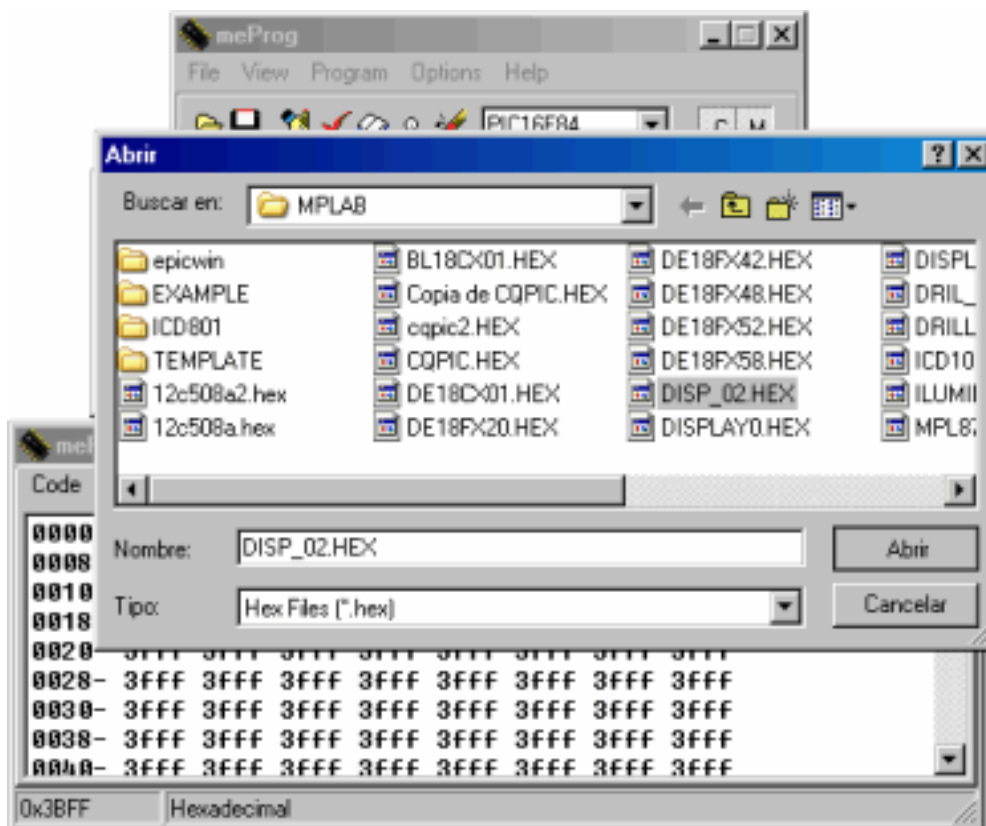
meProg

File View Program Options Help

PIC16F84

C M

Abrir

Buscar en: MPLAB

epicwin
EXAMPLE
ICD801
TEMPLATE
12c508a2.hex
12c508a.hex

BL18CX01.HEX
Copia de CQPIC.HEX
cqpic2.HEX
CQPIC.HEX
DE18CX01.HEX
DE18FX20.HEX

DE18FX42.HEX
DE18FX48.HEX
DE18FX52.HEX
DE18FX58.HEX
DISP_02.HEX
DISPLAY0.HEX

DISPL
DRIL_
DRILL
ICD10
ILUMII
MPL87

Nombre: DISP_02.HEX

Abrir

Tipo: Hex Files (*.hex)

Cancelar

mel

Code

0000
0008
0010
0018
0020
0028- 3FFF 3FFF 3FFF 3FFF 3FFF 3FFF 3FFF 3FFF
0030- 3FFF 3FFF 3FFF 3FFF 3FFF 3FFF 3FFF 3FFF
0038- 3FFF 3FFF 3FFF 3FFF 3FFF 3FFF 3FFF 3FFF
0040- 3FFF 3FFF 3FFF 3FFF 3FFF 3FFF 3FFF 3FFF

0x3BFF Hexadecimal